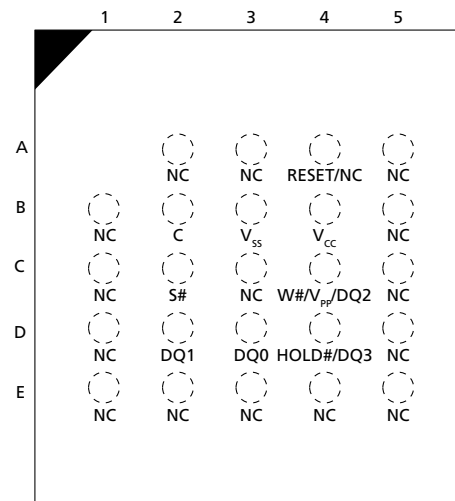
| | 1 | 2 | 3 | 4 | 5 |
|---|---|---|---|---|---|
| A | | NC | NC | RESET/NC | NC |
| B | NC | C | $V_{SS}$ | $V_{CC}$ | NC |
| C | NC | S# | NC | W#/$V_{PP}$/DQ2 | NC |
| D | NC | DQ1 | DQ0 | HOLD#/DQ3 | NC |
| E | NC | NC | NC | NC | NC |